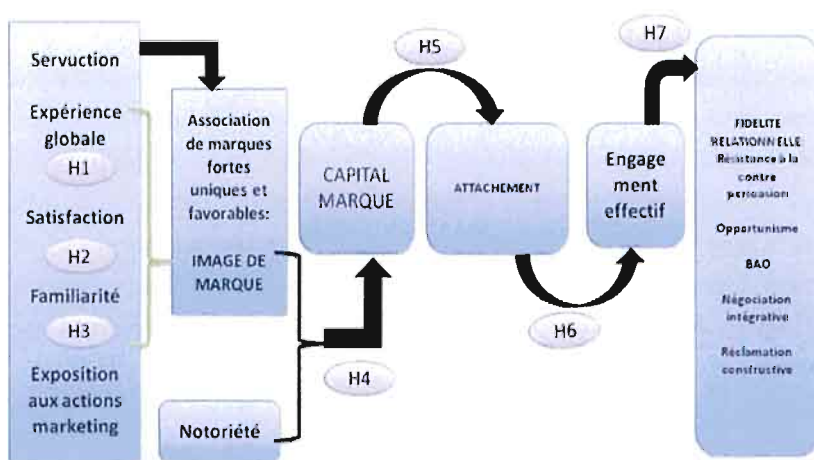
Servuction

Expérience globale

H1

Satisfaction

H2

Familiarité

H3

Exposition aux actions marketing

Association de marques fortes uniques et favorables:

IMAGE DE MARQUE

Notoriété

H4

H5

CAPITAL MARQUE

ATTACHEMENT

H6

Engage ment effectif

H7

FIDELITE RELATIONNELLE
Resistance à la contre persuasion

Opportunisme

BAO

Négociation intégrative

Réclamation constructive